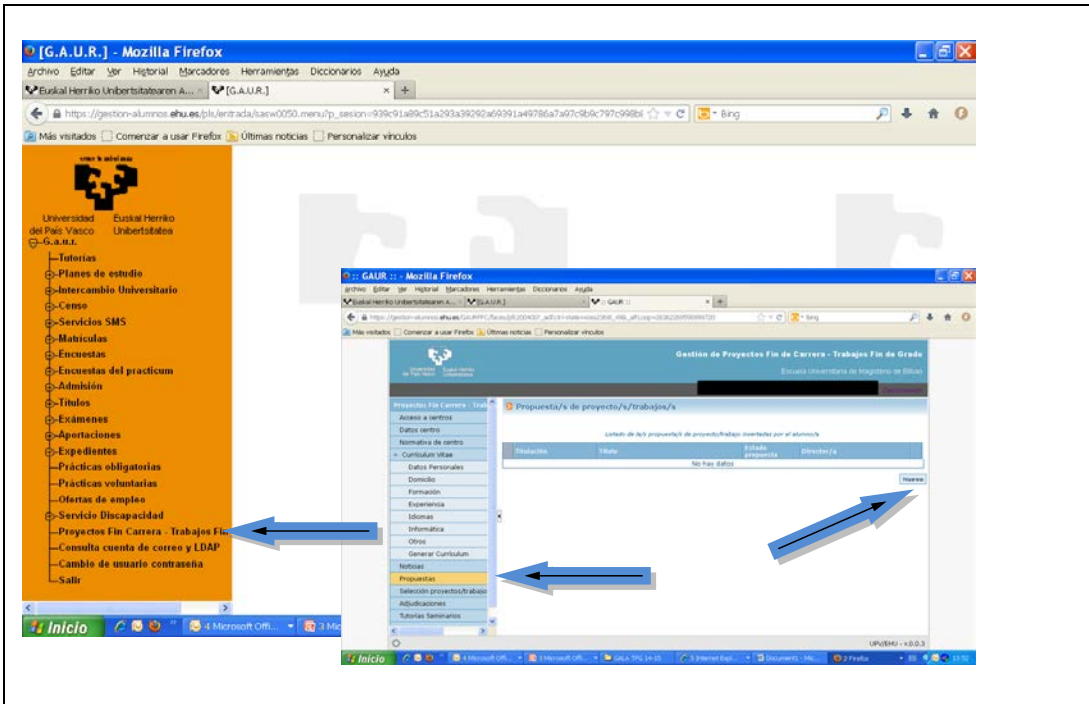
[G.A.U.R.] - Mozilla Firefox

Archivo Editar Ver Historial Marcadores Herramientas Diccionarios Ayuda

Euskal Herriko Unibertsitatearen A... × [G.A.U.R.] × +

https://gestion-alumnos.ehu.es/pls/entrada/sasw0050.menu?p_sesion=939c91a89c51a293a39292a69391a49786a7a97c9b9c797c998bl   Bing

Más visitados  Comenzar a usar Firefox  Últimas noticias  Personalizar vínculos

Universidad del País Vasco   Euskal Herriko Unibertsitatea

G.A.U.R.
Tutorias
Planes de estudio
Intercambio Universitario
Censo
Servicios SMS
Matriculas
Encuestas
Encuestas del practicum
Admisión
Titulos
Exámenes
Aportaciones
Expedientes
Prácticas obligatorias
Prácticas voluntarias
Ofertas de empleo
Servicio Discapacidad
Proyectos Fin Carrera - Trabajos Fin
Consulta cuenta de correo y LDAP
Cambio de usuario contraseña
Salir

Inicio   4 Microsoft Offi...   3 Mi

:: GAUR :: - Mozilla Firefox

Archivo Editar Ver Historial Marcadores Herramientas Diccionarios Ayuda

Euskal Herriko Unibertsitatearen A... × [G.A.U.R.] × :: GAUR :: × +

Más visitados  Comenzar a usar Firefox  Últimas noticias  Personalizar vínculos

Gestión de Proyectos Fin de Carrera - Trabajos Fin de Grado
Escuela Universitaria de Magisterio de Bilbao

Proyectos Fin Carrera - Trab
Acceso a centros
Datos centro
Normativa de centro
Curriculum Vitae
Datos Personales
Domicilio
Formación
Experiencia
Idiomas
Informática
Otros
Generar Curriculum
Noticias
Propuestas
Selección proyectos/trabajo
Adjudicaciones
Tutorias Seminarios

Propuesta/s de proyecto/s/trabajos/s

Listado de la/s propuesta/s de proyecto/trabajo insertadas por el alumno/a

| Titulación | Título | Estado propuesta | Director/a |
|---|---|---|---|
| No hay datos | | | |

Nuevo

UPV/EHU - v.0.0.3

Inicio  4 Microsoft Offi...  3 Microsoft Offi...  GALA TFG 14-15  5 Internet Expl...  Documents - Mic...  2 Firefox  13:52